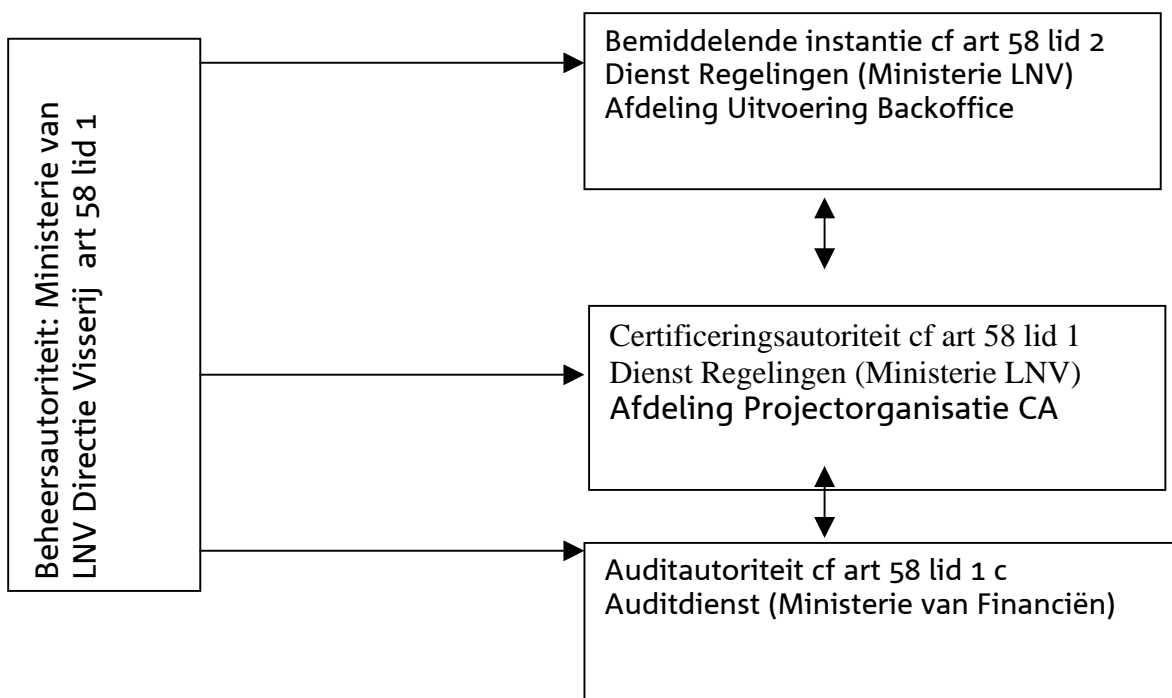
Beheersautoriteit: Ministerie van LNV Directie Visserij art 58 lid 1

Bemiddelende instantie cf art 58 lid 2
Dienst Regelingen (Ministerie LNV)
Afdeling Uitvoering Backoffice

Certificeringsautoriteit cf art 58 lid 1
Dienst Regelingen (Ministerie LNV)
Afdeling Projectorganisatie CA

Auditautoriteit cf art 58 lid 1 c
Auditdienst (Ministerie van Financiën)